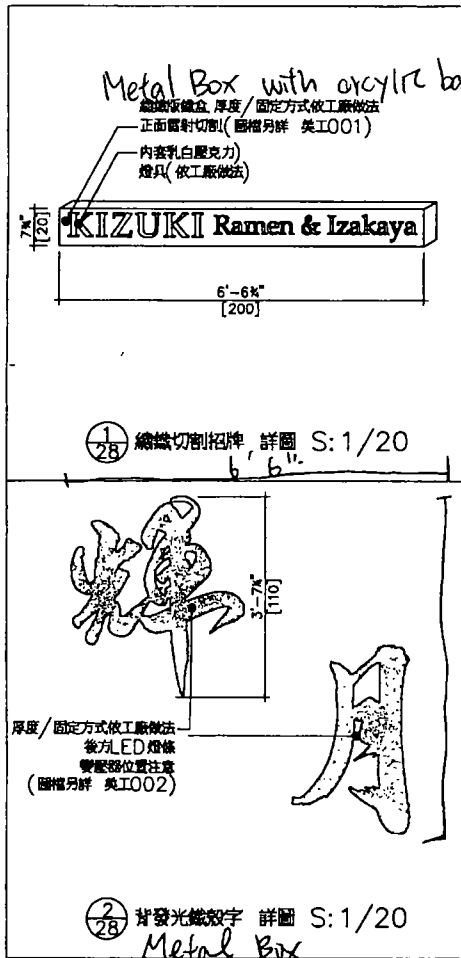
Metal Box with arcylic bo

鍍鋅板鐵盒 厚度/固定方式依工廠做法
正面雷射切割(圖檔另詳 美工001)
內套乳白壓克力
燈具(依工廠做法)

7⅞"
[20]

KIZUKI Ramen & Izakaya

6'-6⅝"
[200]

$\frac{1}{28}$ 鍍鋅切割招牌 詳圖 S:1/20

6' 6"

3'-7⅜"
[110]

厚度/固定方式依工廠做法
後方LED燈條
變壓器位置注意
(圖檔另詳 美工002)

$\frac{2}{28}$ 背發光鐵殼字 詳圖 S:1/20

Metal Box